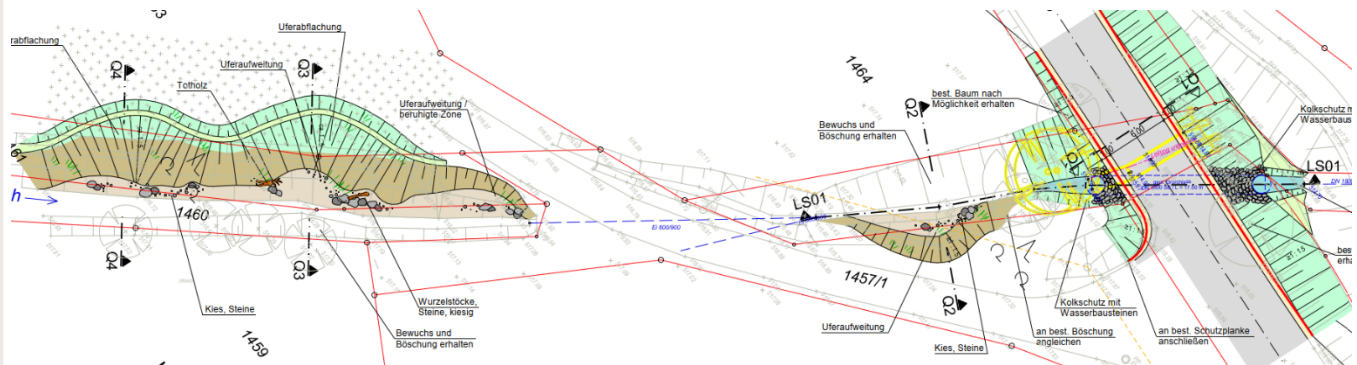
rabflachung

Uferabflachung

Q4

Q3

Uferaufweitung

Totholz

Uferaufweitung / beruhigte Zone

h

1460

Q4

Q3

Kies, Steine

Wurzelstöcke, Steine, kiesig

Bewuchs und Böschung erhalten

1459

1464

Q2

best. Baum nach Möglichkeit erhalten

Bewuchs und Böschung erhalten

LS01

1457/1

Q2

Uferaufweitung

Kies, Steine

Kolkschutz mit Wasserbausteinen

an best. Böschung angleichen

an best. Schutzplanke anschließen

Kolkschutz m Wasserbaus

LS01

Q1

erha